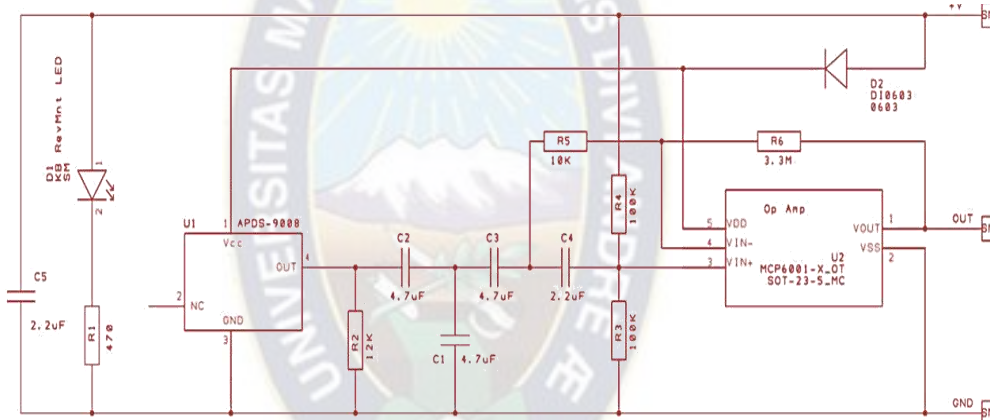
+V

D1 KB SM RevMnt LED

1

2

C5

2.2uF

R1 470

U1

1 APDS-9008

Vcc

OUT

4

2 NC

GND

3

R2 12K

C2

4.7uF

C1 4.7uF

C3

4.7uF

C4

2.2uF

R5

10K

R4 100K

R3 100K

D2

D10603

0603

R6

3.3M

Op Amp

5 VDD

4 VIN-

3 VIN+

VOUT 1

VSS 2

U2

MCP6001-X_OT

SOT-23-5_MC

OUT

GND

UNIVERSITAS MAYOR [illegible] DE SAN ANDRES LIVIA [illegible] ADRE